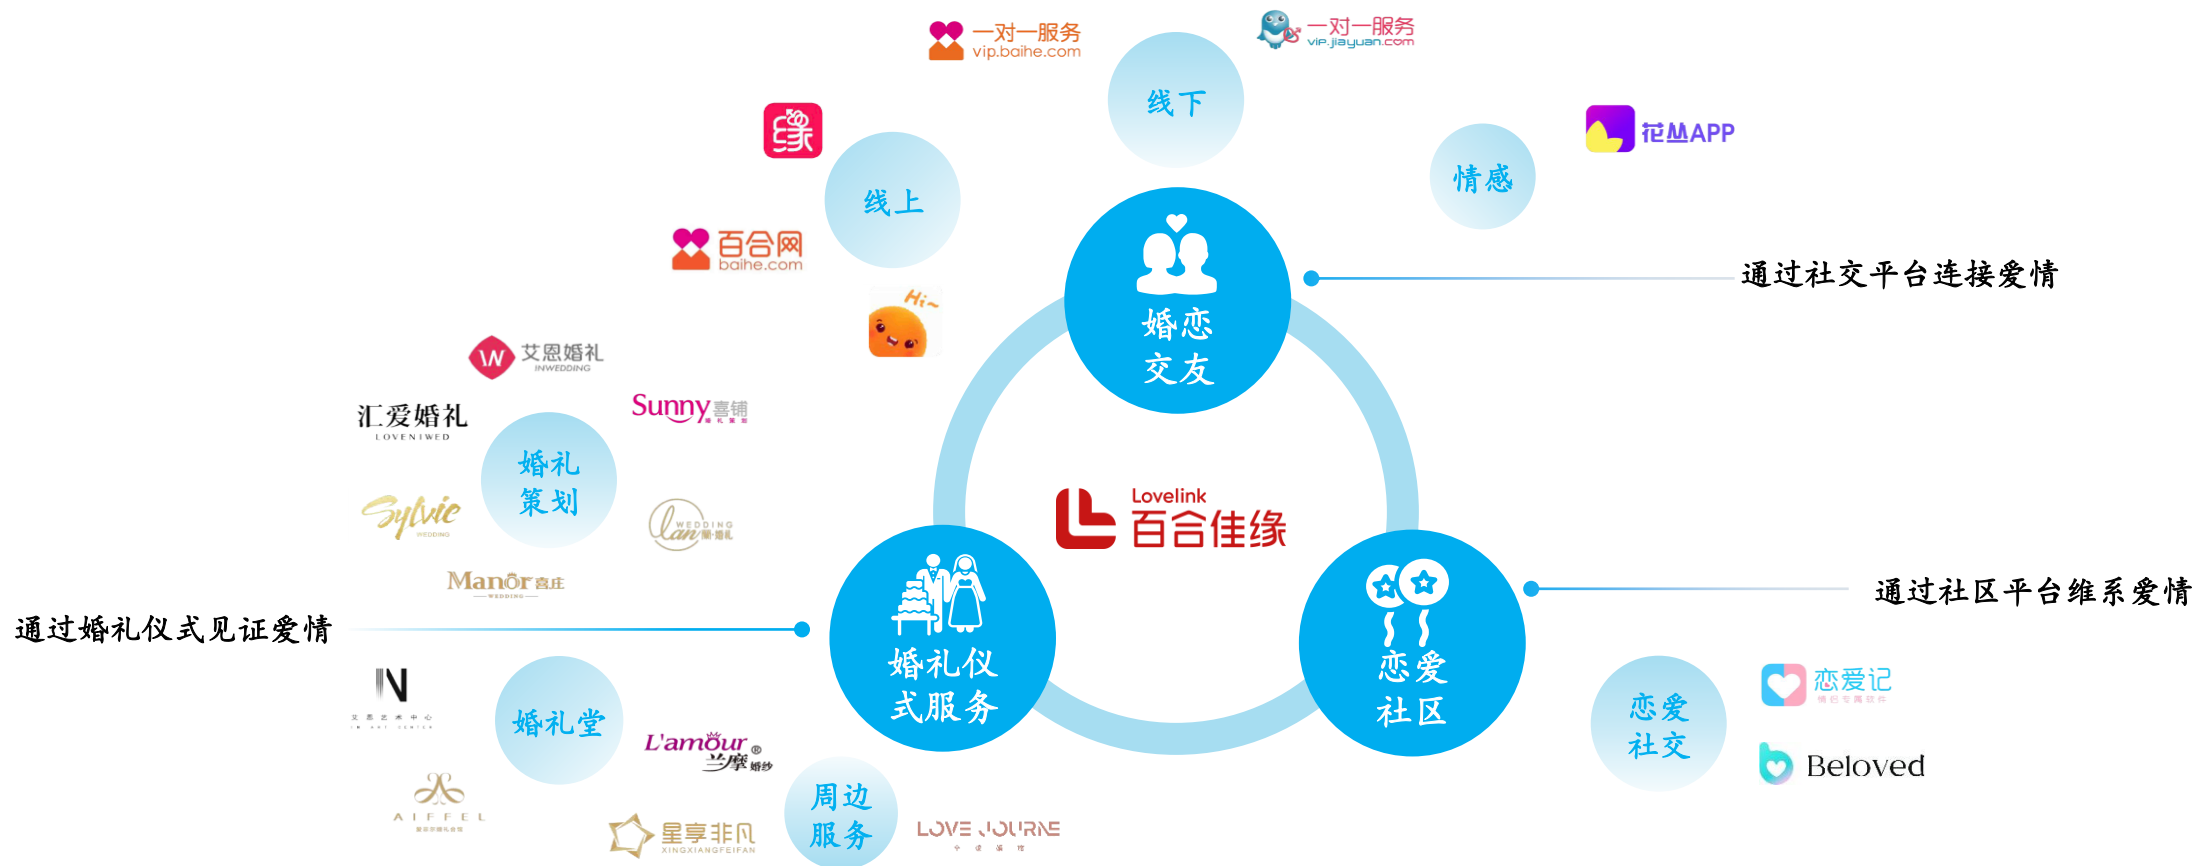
一对一服务
vip.baihe.com

一对一服务
vip.jiayuan.com

线下

花丛APP

线上

情感

百合网
baihe.com

通过社交平台连接爱情

Hi~

婚恋
交友

艾恩婚礼
INWEDDING

Sunny喜铺

汇爱婚礼
LOVENIWED

婚礼
策划

Lovelink
百合佳缘

Sylvie
WEDDING

Lan
WEDDING
蘭·婚礼

Manor喜庄
WEDDING

通过社区平台维系爱情

通过婚礼仪式见证爱情

婚礼仪
式服务

恋爱
社区

N

婚礼堂

恋爱
社交

恋爱记

L'amour
兰摩婚纱

Beloved

AIFFEL

星享非凡
XINGXIANGFEIFAN

周边
服务

LOVE JOURNE